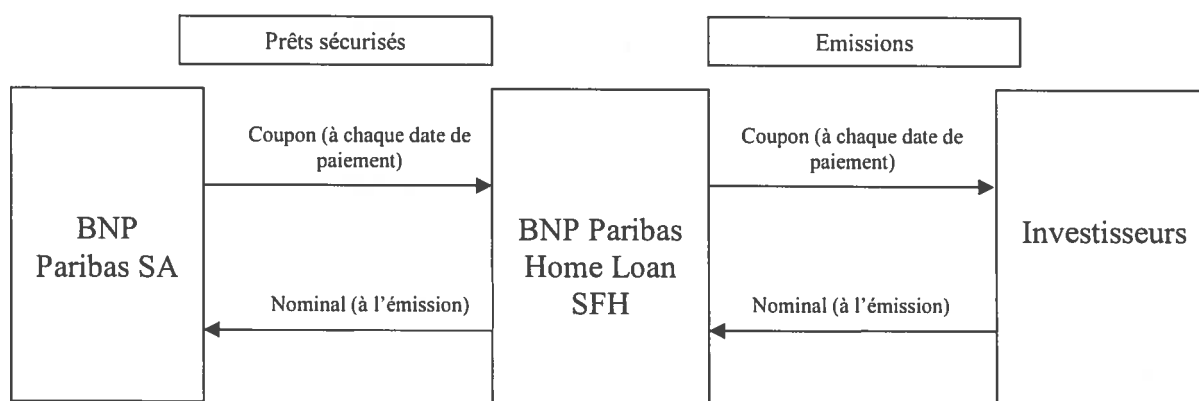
Prêts sécurisés

Emissions

BNP Paribas SA

Coupon (à chaque date de paiement)

Nominal (à l'émission)

BNP Paribas Home Loan SFH

Coupon (à chaque date de paiement)

Nominal (à l'émission)

Investisseurs